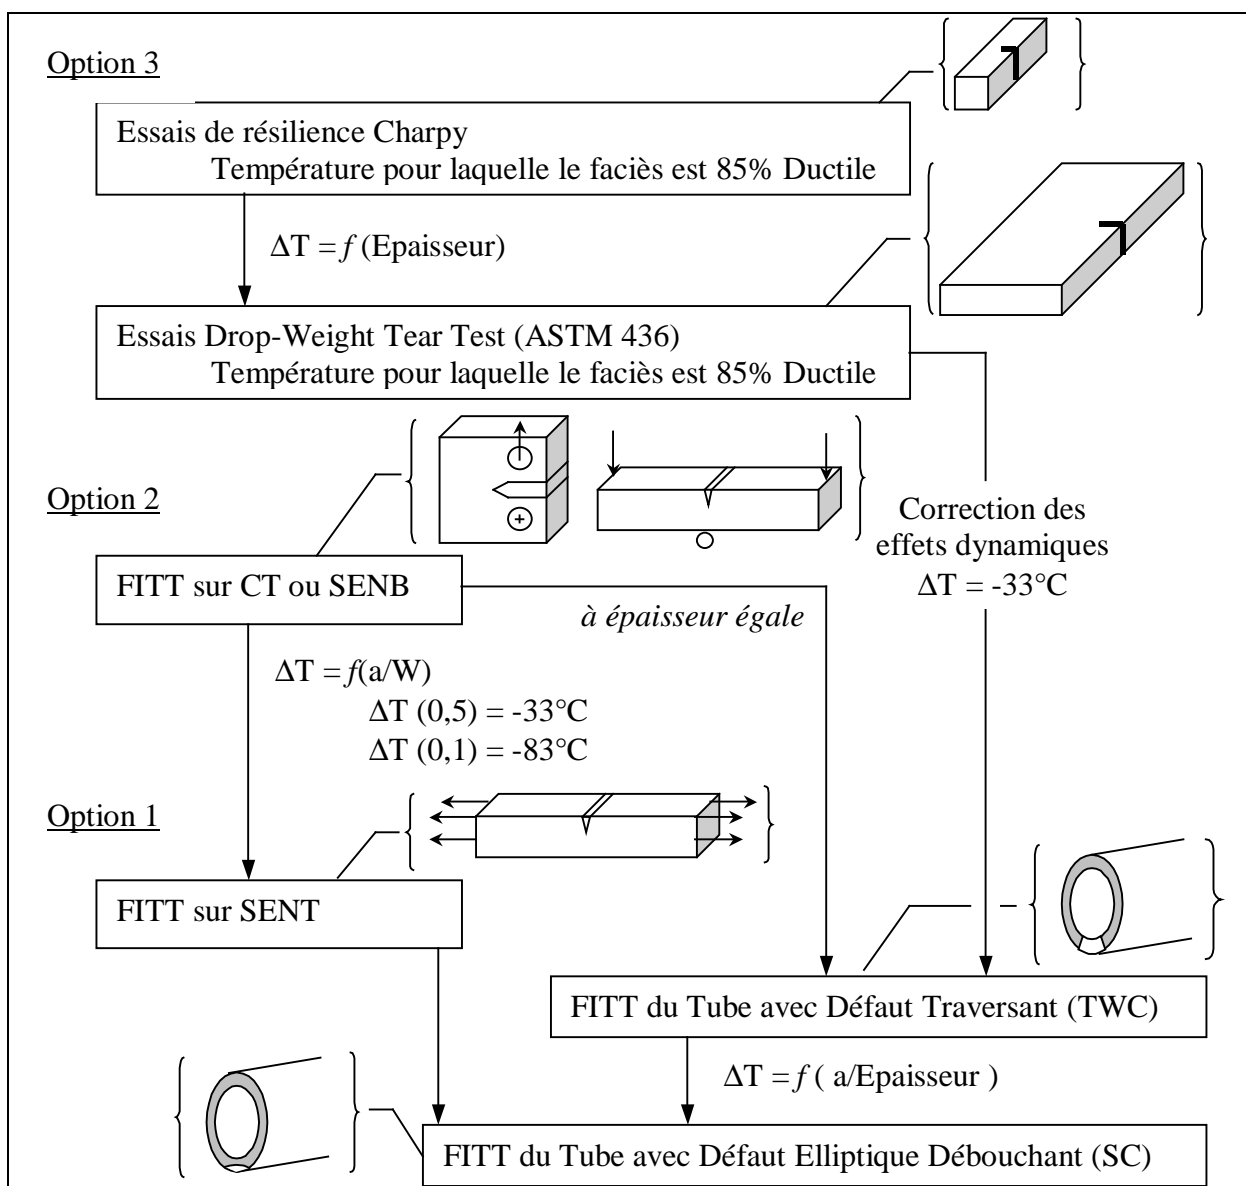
Option 3

Essais de résilience Charpy
Température pour laquelle le faciès est 85% Ductile

$\Delta T = f$ (Epaisseur)

Essais Drop-Weight Tear Test (ASTM 436)
Température pour laquelle le faciès est 85% Ductile

Option 2

Correction des effets dynamiques
$\Delta T = -33°C$

FITT sur CT ou SENB

à épaisseur égale

$\Delta T = f(a/W)$
$\Delta T (0,5) = -33°C$
$\Delta T (0,1) = -83°C$

Option 1

FITT sur SENT

FITT du Tube avec Défaut Traversant (TWC)

$\Delta T = f$ ( a/Epaisseur )

FITT du Tube avec Défaut Elliptique Débouchant (SC)